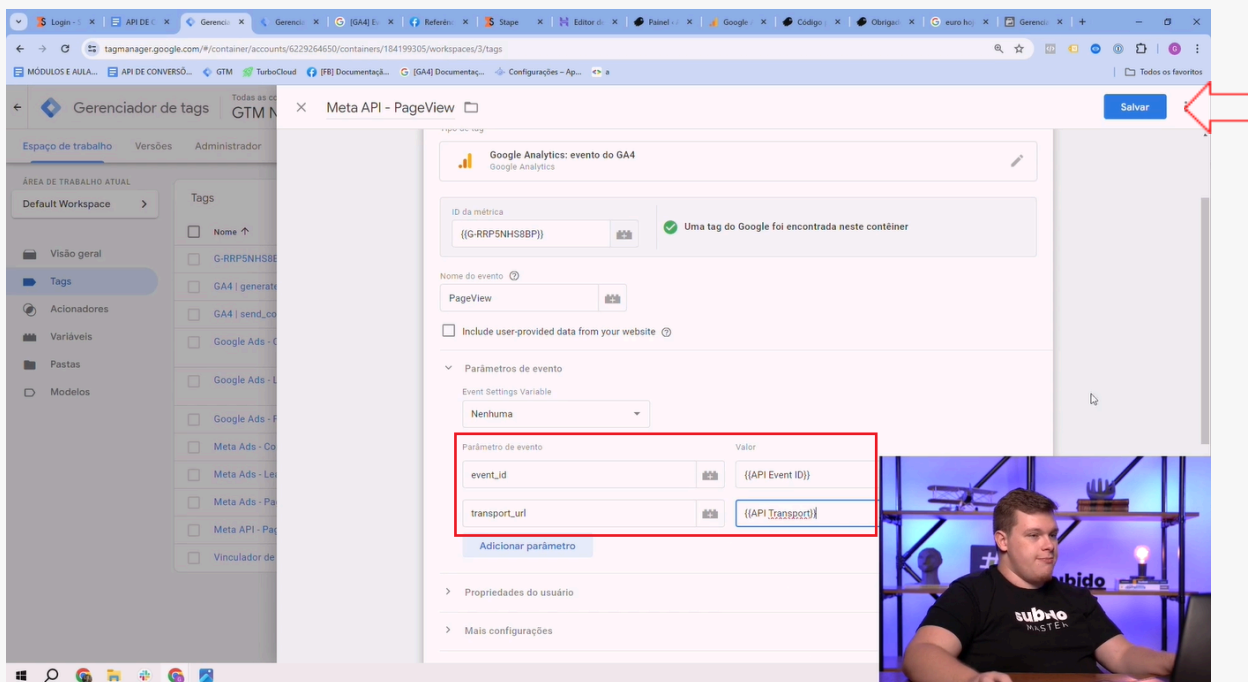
Login - | API DE | Gerencia | Gerencia | [GA4] E | Referên | Stape | Editor de | Painel | Google | Código | Obrigad | euro ho | Gerencia

tagmanager.google.com/#/container/accounts/6229264650/containers/184199305/workspaces/3/tags

MÓDULOS E AULA... | API DE CONVERSÕ... | GTM | TurboCloud | [FB] Documentaçã... | [GA4] Documentaç... | Configurações – Ap... | a | Todos os favoritos

Gerenciador de tags | Todas as c | GTM N

Espaço de trabalho | Versões | Administrador

ÁREA DE TRABALHO ATUAL
Default Workspace

Visão geral
Tags
Acionadores
Variáveis
Pastas
Modelos

Tags
Nome
G-RRP5NHS8E
GA4 | generat
GA4 | send_co
Google Ads - C
Google Ads - L
Google Ads - F
Meta Ads - Co
Meta Ads - Le
Meta Ads - Pa
Meta API - Pa
Vinculador de

Meta API - PageView

Salvar

Tipo de tag
Google Analytics: evento do GA4
Google Analytics

ID da métrica
{{G-RRP5NHS8BP}}
Uma tag do Google foi encontrada neste contêiner

Nome do evento
PageView

Include user-provided data from your website

Parâmetros de evento
Event Settings Variable
Nenhuma

| Parâmetro de evento | Valor |
|---|---|
| event_id | {{API Event ID}} |
| transport_url | {{API Transport}} |

Adicionar parâmetro

Propriedades do usuário

Mais configurações

subido
SUBIDO MASTER